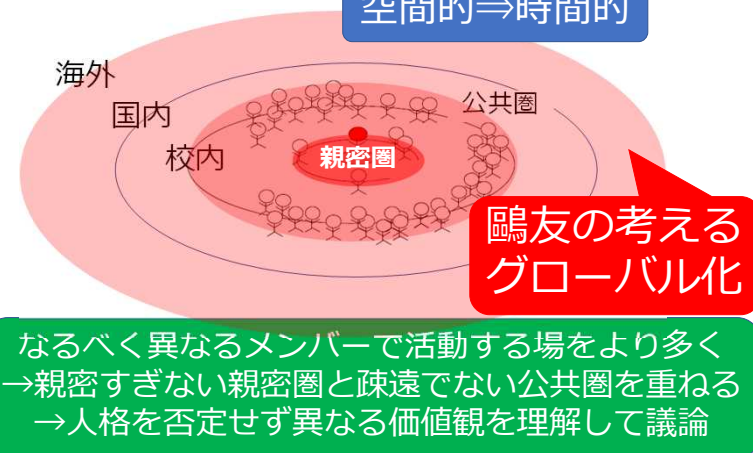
空間的⇒時間的

海外
国内
校内
公共圏
親密圏

鷗友の考える
グローバル化

なるべく異なるメンバーで活動する場をより多く
→親密すぎない親密圏と疎遠でない公共圏を重ねる
→人格を否定せず異なる価値観を理解して議論